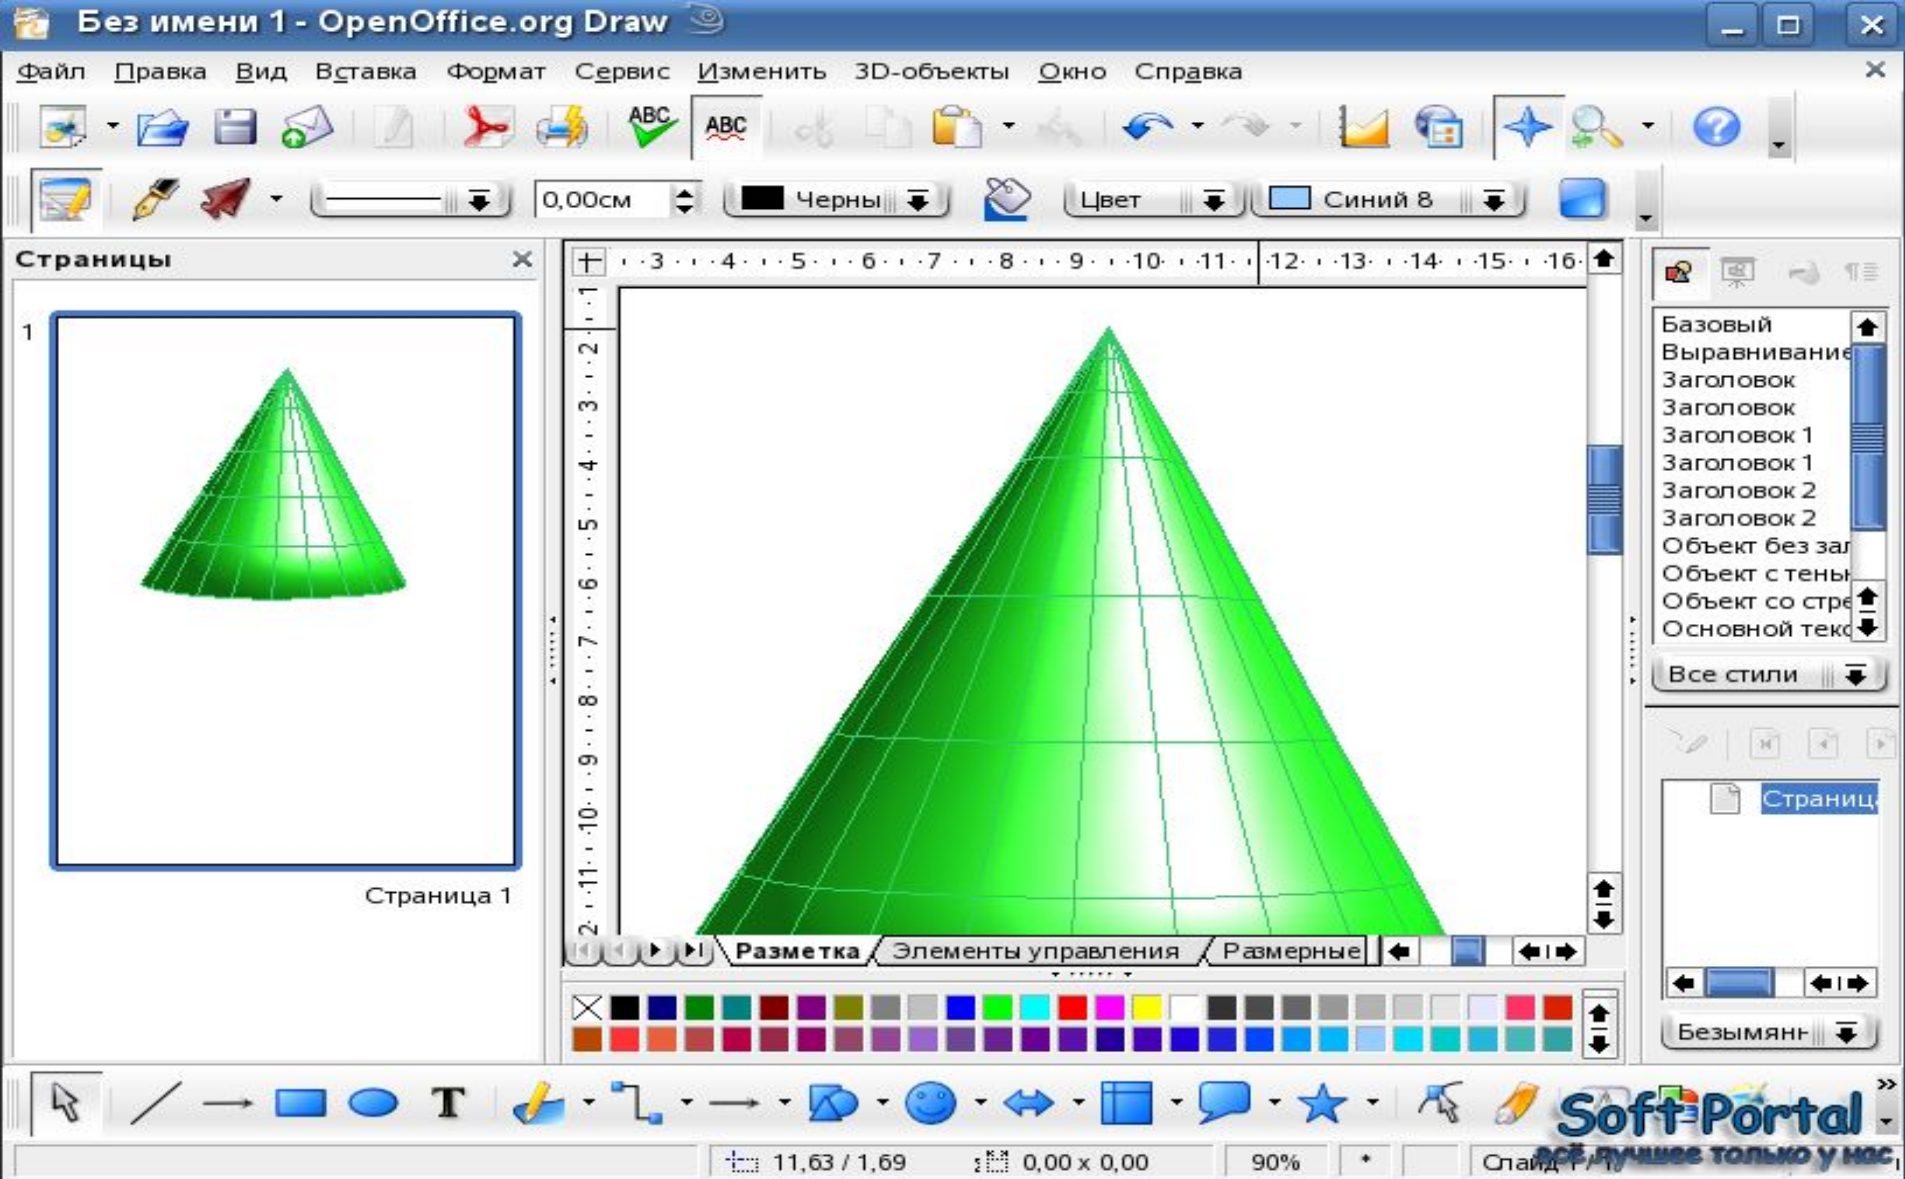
Без имени 1 - OpenOffice.org Draw

Файл Правка Вид Вставка Формат Сервис Изменить 3D-объекты Окно Справка

0,00cm Черны Цвет Синий 8

Страницы

1

Страница 1

3 4 5 6 7 8 9 10 11 12 13 14 15 16

1 2 3 4 5 6 7 8 9 10 11 12

Разметка Элементы управления Размерные

Базовый
Выравнивание
Заголовок
Заголовок
Заголовок 1
Заголовок 1
Заголовок 2
Заголовок 2
Объект без за
Объект с тены
Объект со стре
Основной текс

Все стили

Страниц

Безымянн

11,63 / 1,69 0,00 x 0,00 90% * Слайд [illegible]

Soft Portal
всё лучшее только у нас